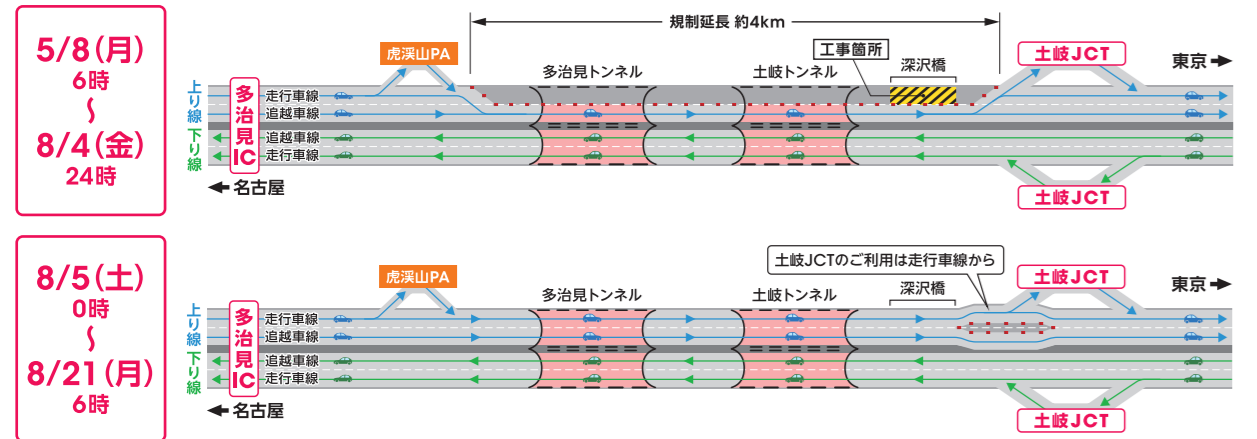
5/8(月)
6時
～
8/4(金)
24時

規制延長 約4km

虎渓山PA

工事箇所

多治見トンネル

土岐トンネル

深沢橋

土岐JCT

東京

上り線

多治見IC

走行車線
追越車線
追越車線
走行車線

下り線

名古屋

土岐JCT

8/5(土)
0時
～
8/21(月)
6時

土岐JCTのご利用は走行車線から

虎渓山PA

多治見トンネル

土岐トンネル

深沢橋

土岐JCT

東京

上り線

多治見IC

走行車線
追越車線
追越車線
走行車線

下り線

名古屋

土岐JCT